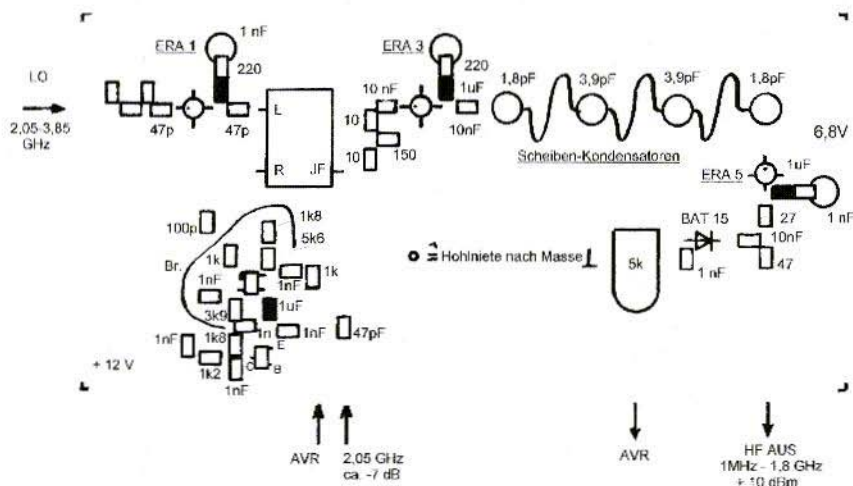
LO

2,05-3,85 GHz

ERA 1

1 nF

220

47p

47p

L

R

IF

ERA 3

220

10 nF

1uF

10

10nF

10

150

1,8pF

3,9pF

3,9pF

1,8pF

Scheiben-Kondensatoren

6,8V

ERA 5

1uF

27

1 nF

BAT 15

10nF

1 nF

47

o = Hohlniete nach Masse

5k

100p

1k8

5k6

Br.

1k

1nF

1nF

1k

1uF

3k9

1nF

1n

1nF

47pF

1k8

E

C

B

1k2

1nF

+ 12 V

AVR

2,05 GHz ca. -7 dB

AVR

HF AUS 1MHz - 1,8 GHz + 10 dBm